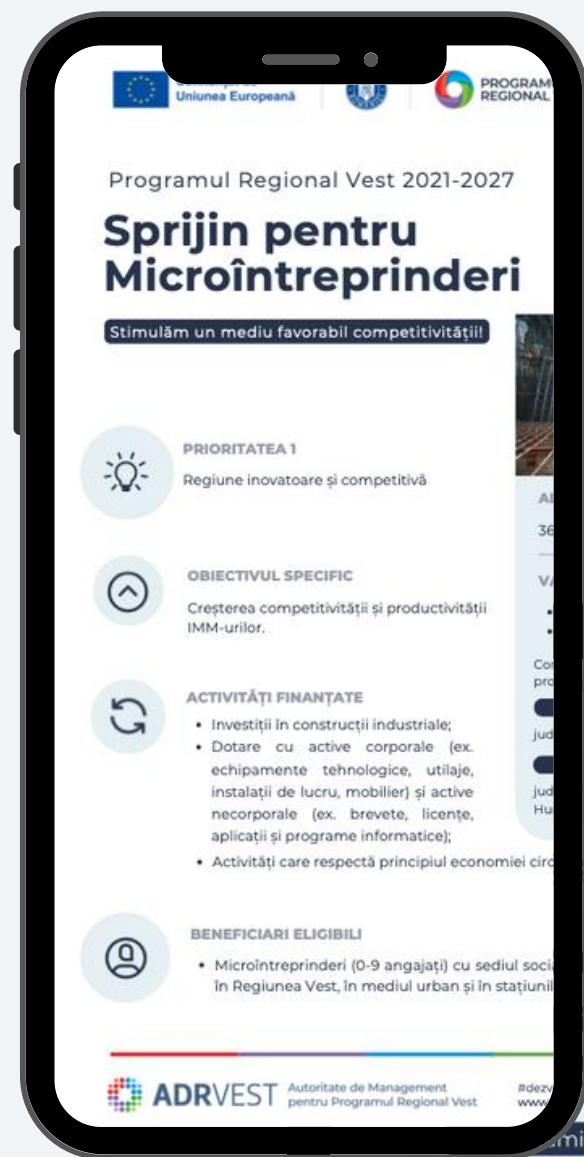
Uniunea Europeană

PROGRAM
REGIONAL

Programul Regional Vest 2021-2027

Sprijin pentru Microîntreprinderi

Stimulăm un mediu favorabil competitivității!

PRIORITATEA 1

Regiune inovatoare și competitivă

OBIECTIVUL SPECIFIC

Creșterea competitivității și productivității IMM-urilor.

ACTIVITĂȚI FINANȚATE

• Investiții în construcții industriale;
• Dotare cu active corporale (ex. echipamente tehnologice, utilaje, instalații de lucru, mobilier) și active necorporale (ex. brevete, licențe, aplicații și programe informatice);
• Activități care respectă principiul economiei circ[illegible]

BENEFICIARI ELIGIBILI

• Microîntreprinderi (0-9 angajați) cu sediul soci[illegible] în Regiunea Vest, în mediul urban și în stațiunil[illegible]

Al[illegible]
36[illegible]
VA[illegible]
Co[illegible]
pro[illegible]
jud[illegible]
jud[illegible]
Hu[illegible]

ADRVEST Autoritate de Management pentru Programul Regional Vest

#dezv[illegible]
www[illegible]
mi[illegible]